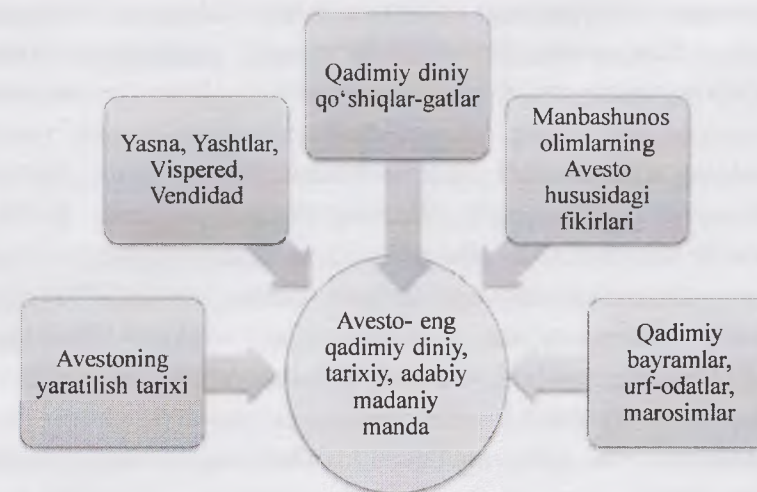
Qadimiy diniy qo'shiqlar-gatlar

Yasna, Yashtlar, Vispered, Vendidad

Manbashunos olimlarning Avesto hususidagi fikirlari

Avestoning yaratilish tarixi

Avesto- eng qadimiy diniy, tarixiy, adabiy madaniy manda

Qadimiy bayramlar, urf-odatlar, marosimlar